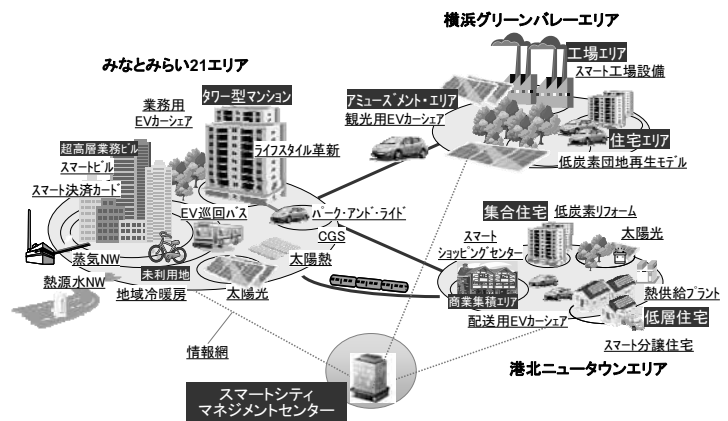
横浜グリーンバレーエリア

みなとみらい21エリア

工場エリア
スマート工場設備

業務用EVカーシェア
タワー型マンション
アミューズメント・エリア
観光用EVカーシェア
住宅エリア
低炭素団地再生モデル

超高層業務ビル
スマートビル
ライフスタイル革新
スマート決済カード

EV巡回バス
パーク・アンド・ライド
CGS
集合住宅
低炭素リフォーム
スマートショッピングセンター
太陽光

蒸気NW
未利用地
太陽熱
熱源水NW
地域冷暖房
太陽光
商業集積エリア
熱供給プラント
配送用EVカーシェア
低層住宅
スマート分譲住宅

情報網

港北ニュータウンエリア

スマートシティ
マネジメントセンター